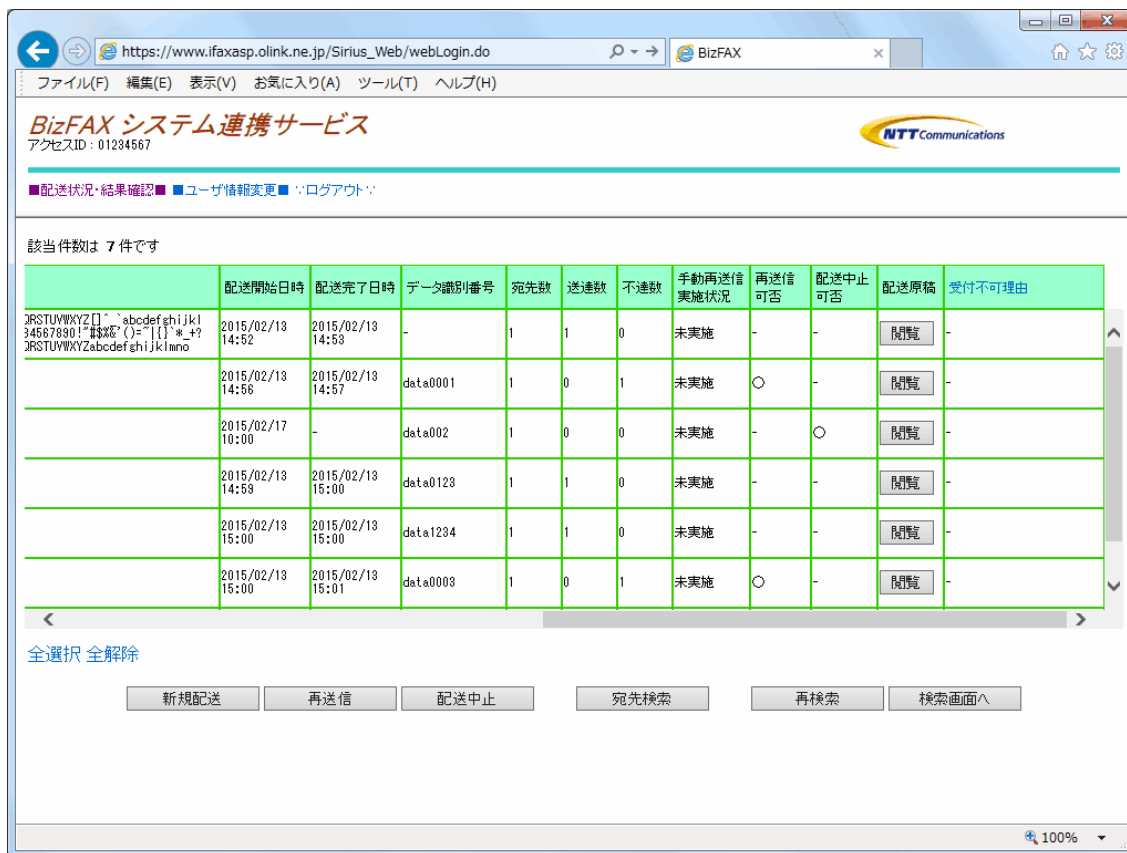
https://www.ifaxasp.olink.ne.jp/Sirius_Web/webLogin.do
BizFAX

ファイル(F) 編集(E) 表示(V) お気に入り(A) ツール(T) ヘルプ(H)

BizFAX システム連携サービス
アクセスID：01234567
NTT Communications

■配送状況・結果確認■ ■ユーザ情報変更■ ∵ログアウト∵

該当件数は 7 件です

| | 配送開始日時 | 配送完了日時 | データ識別番号 | 宛先数 | 送達数 | 不達数 | 手動再送信実施状況 | 再送信可否 | 配送中止可否 | 配送原稿 | 受付不可理由 |
|---|---|---|---|---|---|---|---|---|---|---|---|
| QRSTUVWXYZ[]^_`abcdefghijkl 34567890!"#$%&'()=~\|{}`*_+? QRSTUVWXYZabcdefghijklmno | 2015/02/13 14:52 | 2015/02/13 14:53 | - | 1 | 1 | 0 | 未実施 | - | - | 閲覧 | - |
| | 2015/02/13 14:56 | 2015/02/13 14:57 | data0001 | 1 | 0 | 1 | 未実施 | ○ | - | 閲覧 | - |
| | 2015/02/17 10:00 | - | data002 | 1 | 0 | 0 | 未実施 | - | ○ | 閲覧 | - |
| | 2015/02/13 14:59 | 2015/02/13 15:00 | data0123 | 1 | 1 | 0 | 未実施 | - | - | 閲覧 | - |
| | 2015/02/13 15:00 | 2015/02/13 15:00 | data1234 | 1 | 1 | 0 | 未実施 | - | - | 閲覧 | - |
| | 2015/02/13 15:00 | 2015/02/13 15:01 | data0003 | 1 | 0 | 1 | 未実施 | ○ | - | 閲覧 | - |

全選択 全解除

新規配送 再送信 配送中止 宛先検索 再検索 検索画面へ

100%